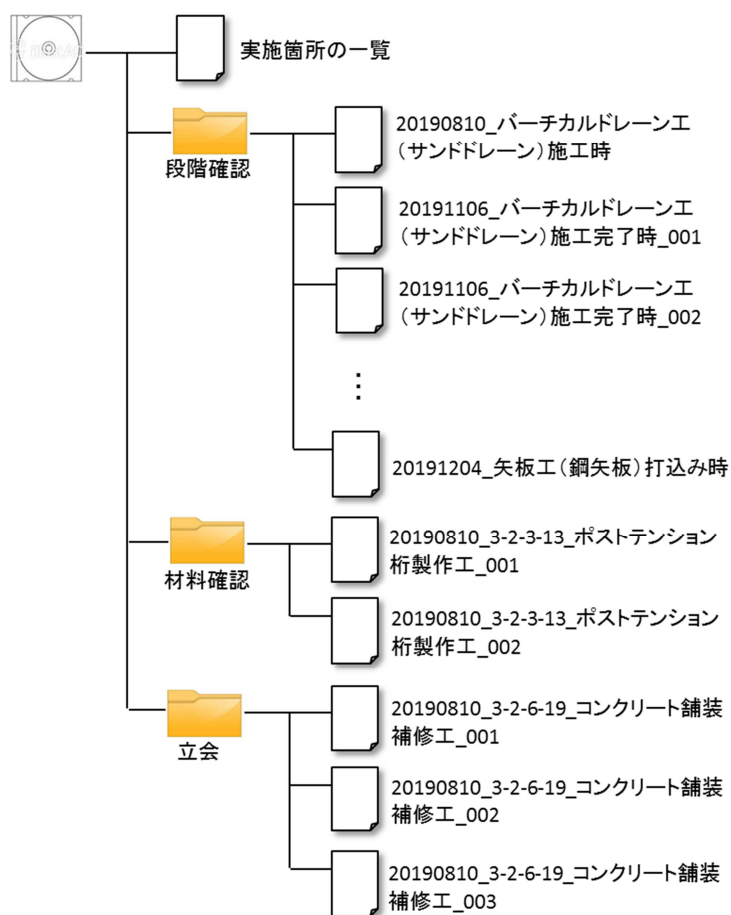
実施箇所の一覧

段階確認

20190810_バーチカルドレーン工（サンドドレーン）施工時

20191106_バーチカルドレーン工（サンドドレーン）施工完了時_001

20191106_バーチカルドレーン工（サンドドレーン）施工完了時_002

⋮

20191204_矢板工（鋼矢板）打込み時

材料確認

20190810_3-2-3-13_ポストテンション桁製作工_001

20190810_3-2-3-13_ポストテンション桁製作工_002

立会

20190810_3-2-6-19_コンクリート舗装補修工_001

20190810_3-2-6-19_コンクリート舗装補修工_002

20190810_3-2-6-19_コンクリート舗装補修工_003